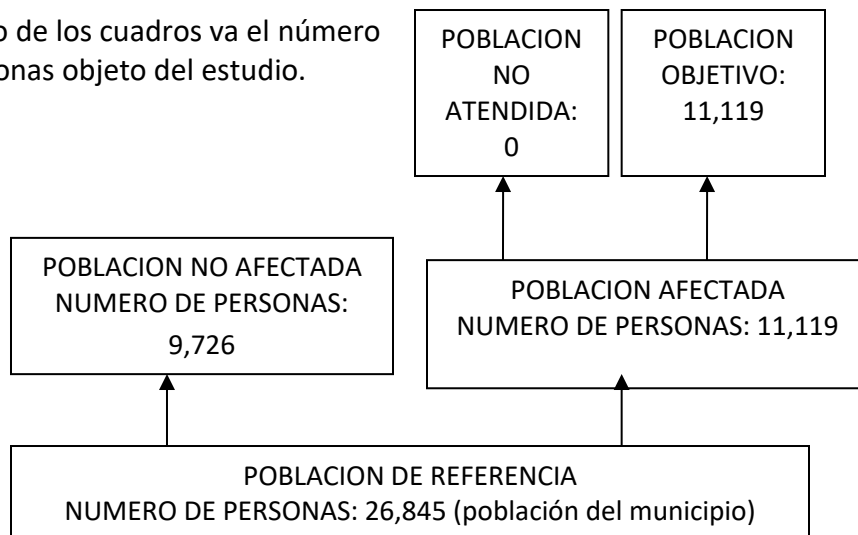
o de los cuadros va el número
onas objeto del estudio.

POBLACION NO ATENDIDA: 0

POBLACION OBJETIVO: 11,119

POBLACION NO AFECTADA NUMERO DE PERSONAS: 9,726

POBLACION AFECTADA NUMERO DE PERSONAS: 11,119

POBLACION DE REFERENCIA NUMERO DE PERSONAS: 26,845 (población del municipio)